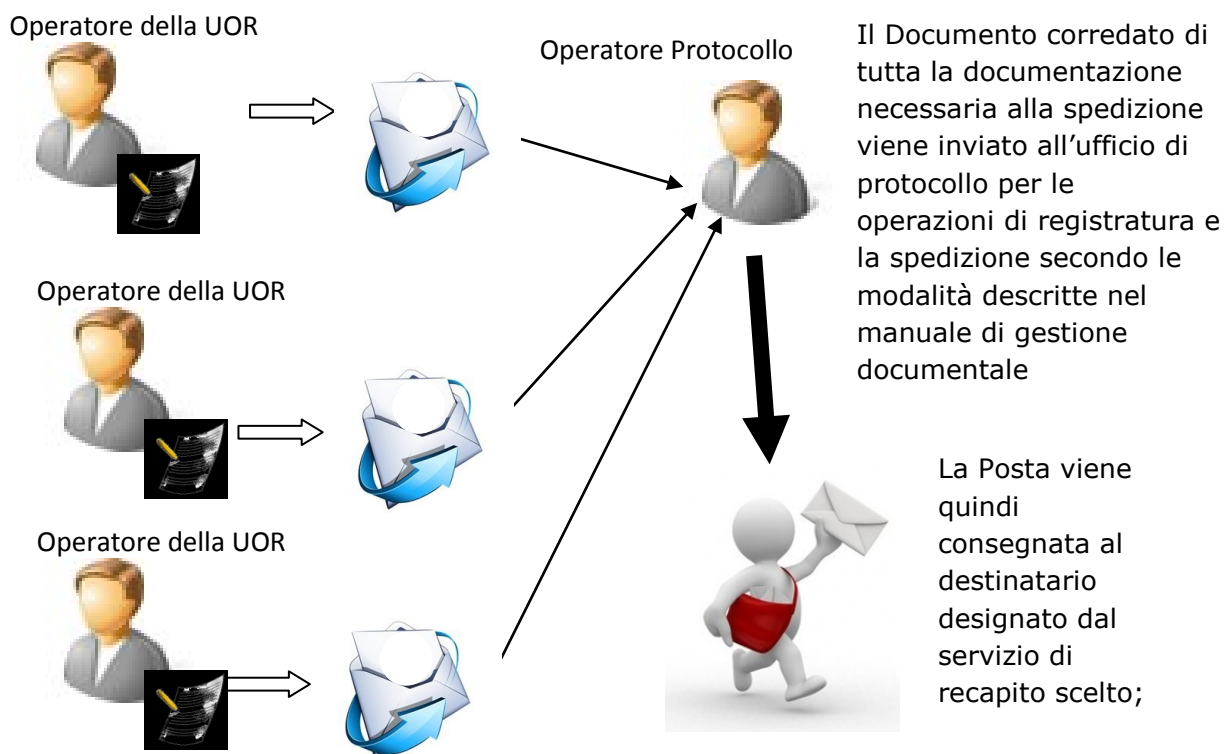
Operatore della UOR

Operatore Protocollo

Il Documento corredato di tutta la documentazione necessaria alla spedizione viene inviato all’ufficio di protocollo per le operazioni di registratura e la spedizione secondo le modalità descritte nel manuale di gestione documentale

Operatore della UOR

Operatore della UOR

La Posta viene quindi consegnata al destinatario designato dal servizio di recapito scelto;